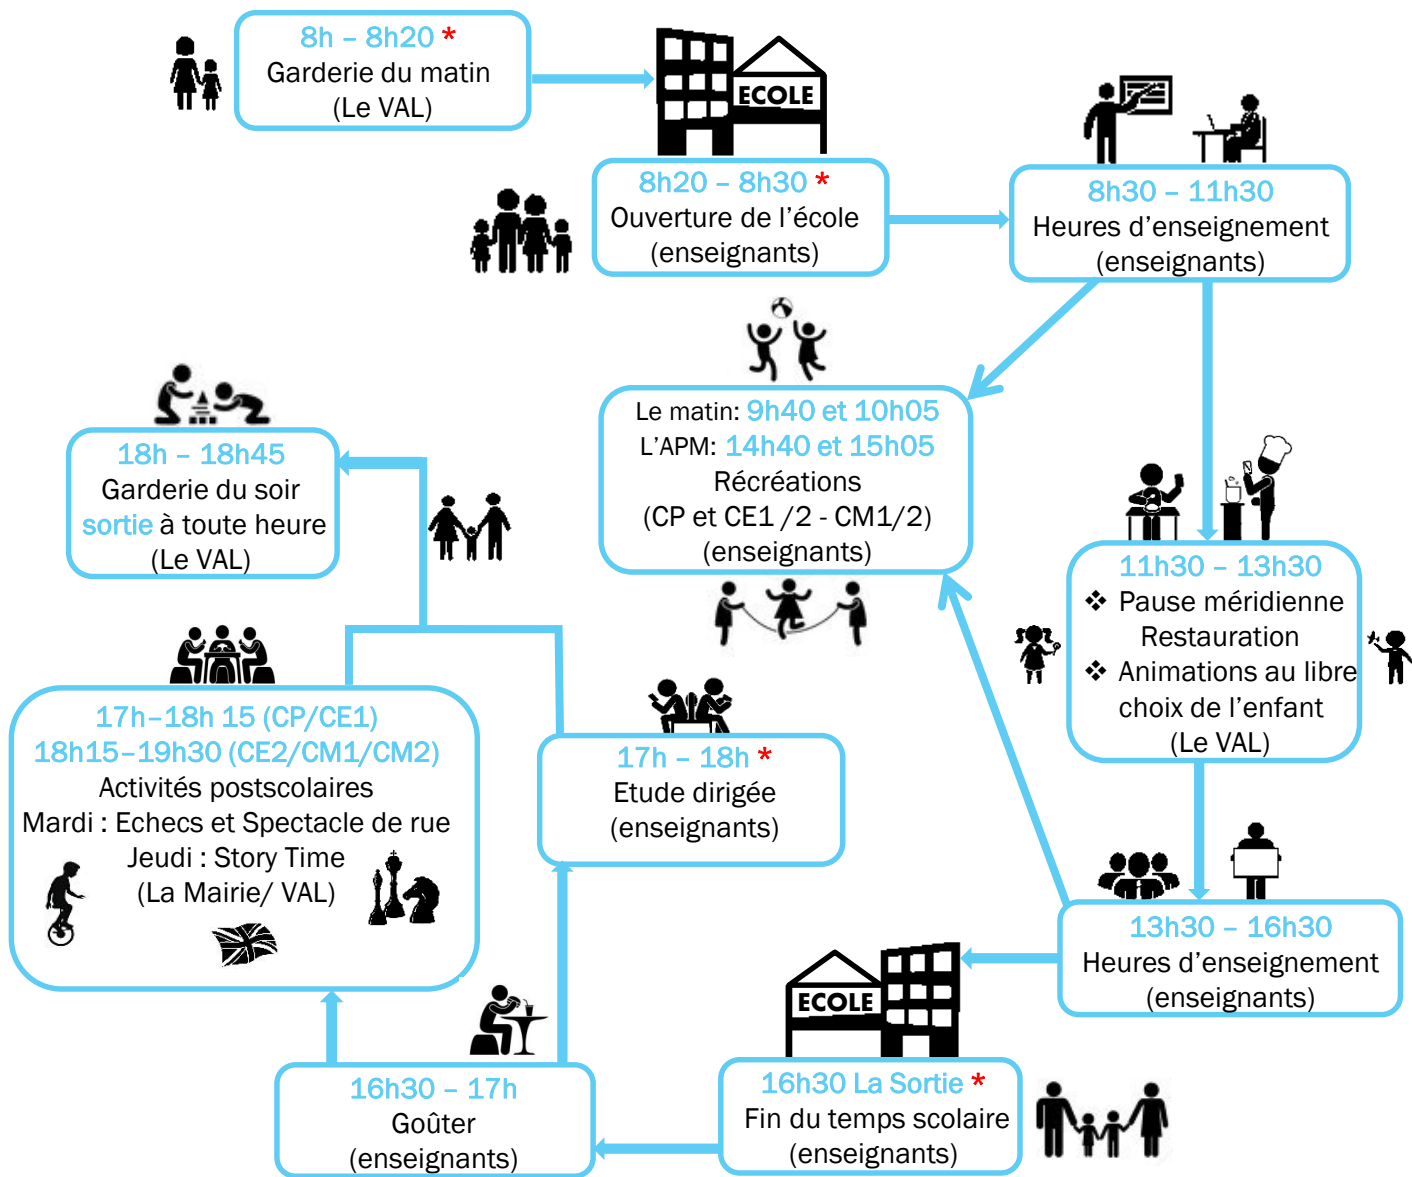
8h – 8h20 *
Garderie du matin
(Le VAL)

ECOLE

8h20 – 8h30 *
Ouverture de l'école
(enseignants)

8h30 – 11h30
Heures d'enseignement
(enseignants)

Le matin: 9h40 et 10h05
L'APM: 14h40 et 15h05
Récréations
(CP et CE1 /2 - CM1/2)
(enseignants)

11h30 – 13h30
❖ Pause méridienne
Restauration
❖ Animations au libre choix de l'enfant
(Le VAL)

18h – 18h45
Garderie du soir
sortie à toute heure
(Le VAL)

17h–18h 15 (CP/CE1)
18h15–19h30 (CE2/CM1/CM2)
Activités postscolaires
Mardi : Echecs et Spectacle de rue
Jeudi : Story Time
(La Mairie/ VAL)

17h – 18h *
Etude dirigée
(enseignants)

13h30 – 16h30
Heures d'enseignement
(enseignants)

ECOLE

16h30 La Sortie *
Fin du temps scolaire
(enseignants)

16h30 – 17h
Goûter
(enseignants)